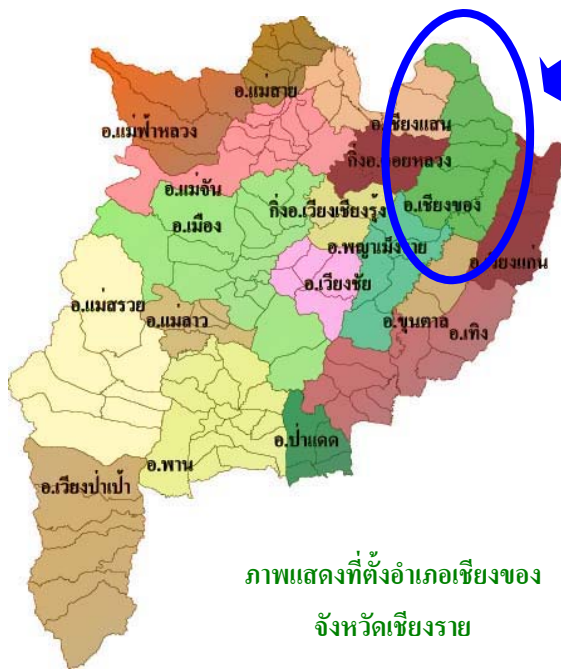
อ.แม่สาย
อ.แม่ฟ้าหลวง
อ.เชียงแสน
กิ่งอ.ดอยหลวง
อ.แม่จัน
กิ่งอ.เวียงเชียงรุ้ง
อ.เชียงของ
อ.เมือง
อ.พญาเม็งราย
อ.เวียงแก่น
อ.เวียงชัย
อ.แม่สรวย
อ.แม่ลาว
อ.ขุนตาล
อ.เทิง
อ.ป่าแดด
อ.พาน
อ.เวียงป่าเป้า

ภาพแสดงที่ตั้งอำเภอเชียงของ
จังหวัดเชียงราย